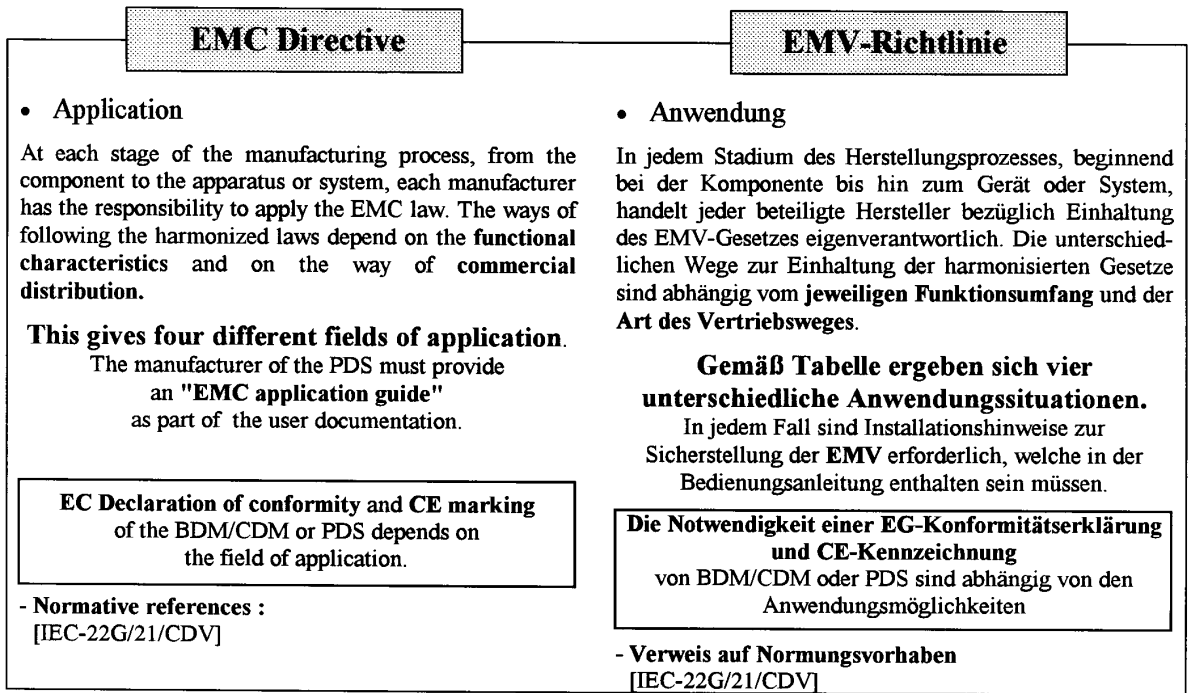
EMC Directive

• Application

At each stage of the manufacturing process, from the component to the apparatus or system, each manufacturer has the responsibility to apply the EMC law. The ways of following the harmonized laws depend on the functional characteristics and on the way of commercial distribution.

This gives four different fields of application.
The manufacturer of the PDS must provide an "EMC application guide" as part of the user documentation.

EC Declaration of conformity and CE marking of the BDM/CDM or PDS depends on the field of application.

- Normative references :
[IEC-22G/21/CDV]

EMV-Richtlinie

• Anwendung

In jedem Stadium des Herstellungsprozesses, beginnend bei der Komponente bis hin zum Gerät oder System, handelt jeder beteiligte Hersteller bezüglich Einhaltung des EMV-Gesetzes eigenverantwortlich. Die unterschiedlichen Wege zur Einhaltung der harmonisierten Gesetze sind abhängig vom jeweiligen Funktionsumfang und der Art des Vertriebsweges.

Gemäß Tabelle ergeben sich vier unterschiedliche Anwendungssituationen.
In jedem Fall sind Installationshinweise zur Sicherstellung der EMV erforderlich, welche in der Bedienungsanleitung enthalten sein müssen.

Die Notwendigkeit einer EG-Konformitätserklärung und CE-Kennzeichnung
von BDM/CDM oder PDS sind abhängig von den Anwendungsmöglichkeiten

- Verweis auf Normungsvorhaben
[IEC-22G/21/CDV]